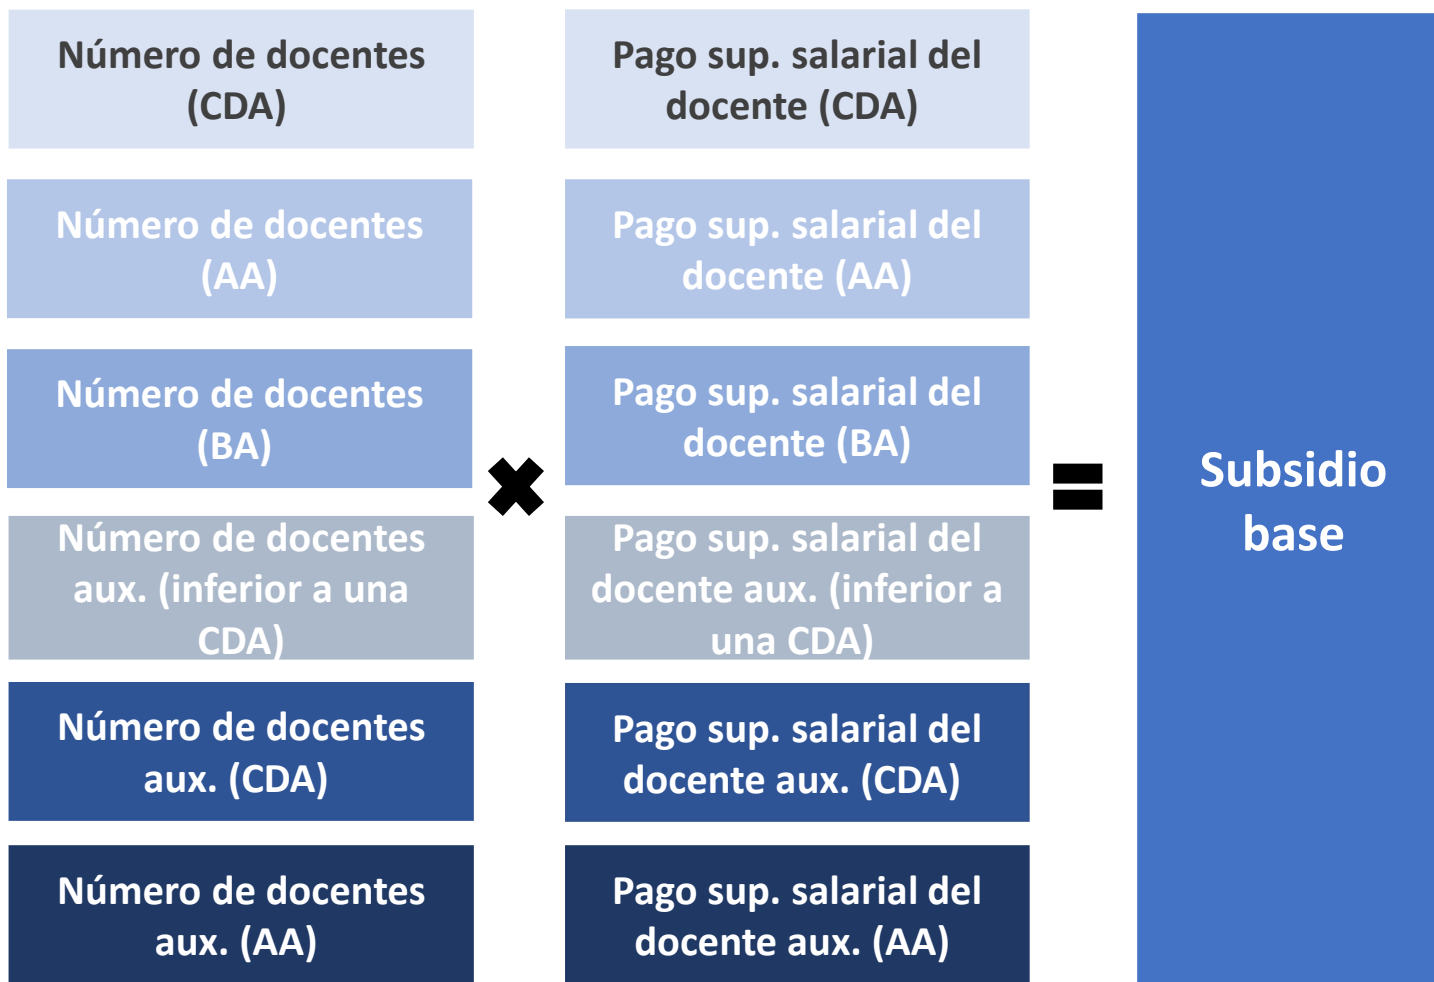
Número de docentes (CDA)

Número de docentes (AA)

Número de docentes (BA)

Número de docentes aux. (inferior a una CDA)

Número de docentes aux. (CDA)

Número de docentes aux. (AA)

$\times$

Pago sup. salarial del docente (CDA)

Pago sup. salarial del docente (AA)

Pago sup. salarial del docente (BA)

Pago sup. salarial del docente aux. (inferior a una CDA)

Pago sup. salarial del docente aux. (CDA)

Pago sup. salarial del docente aux. (AA)

$=$

Subsidio base